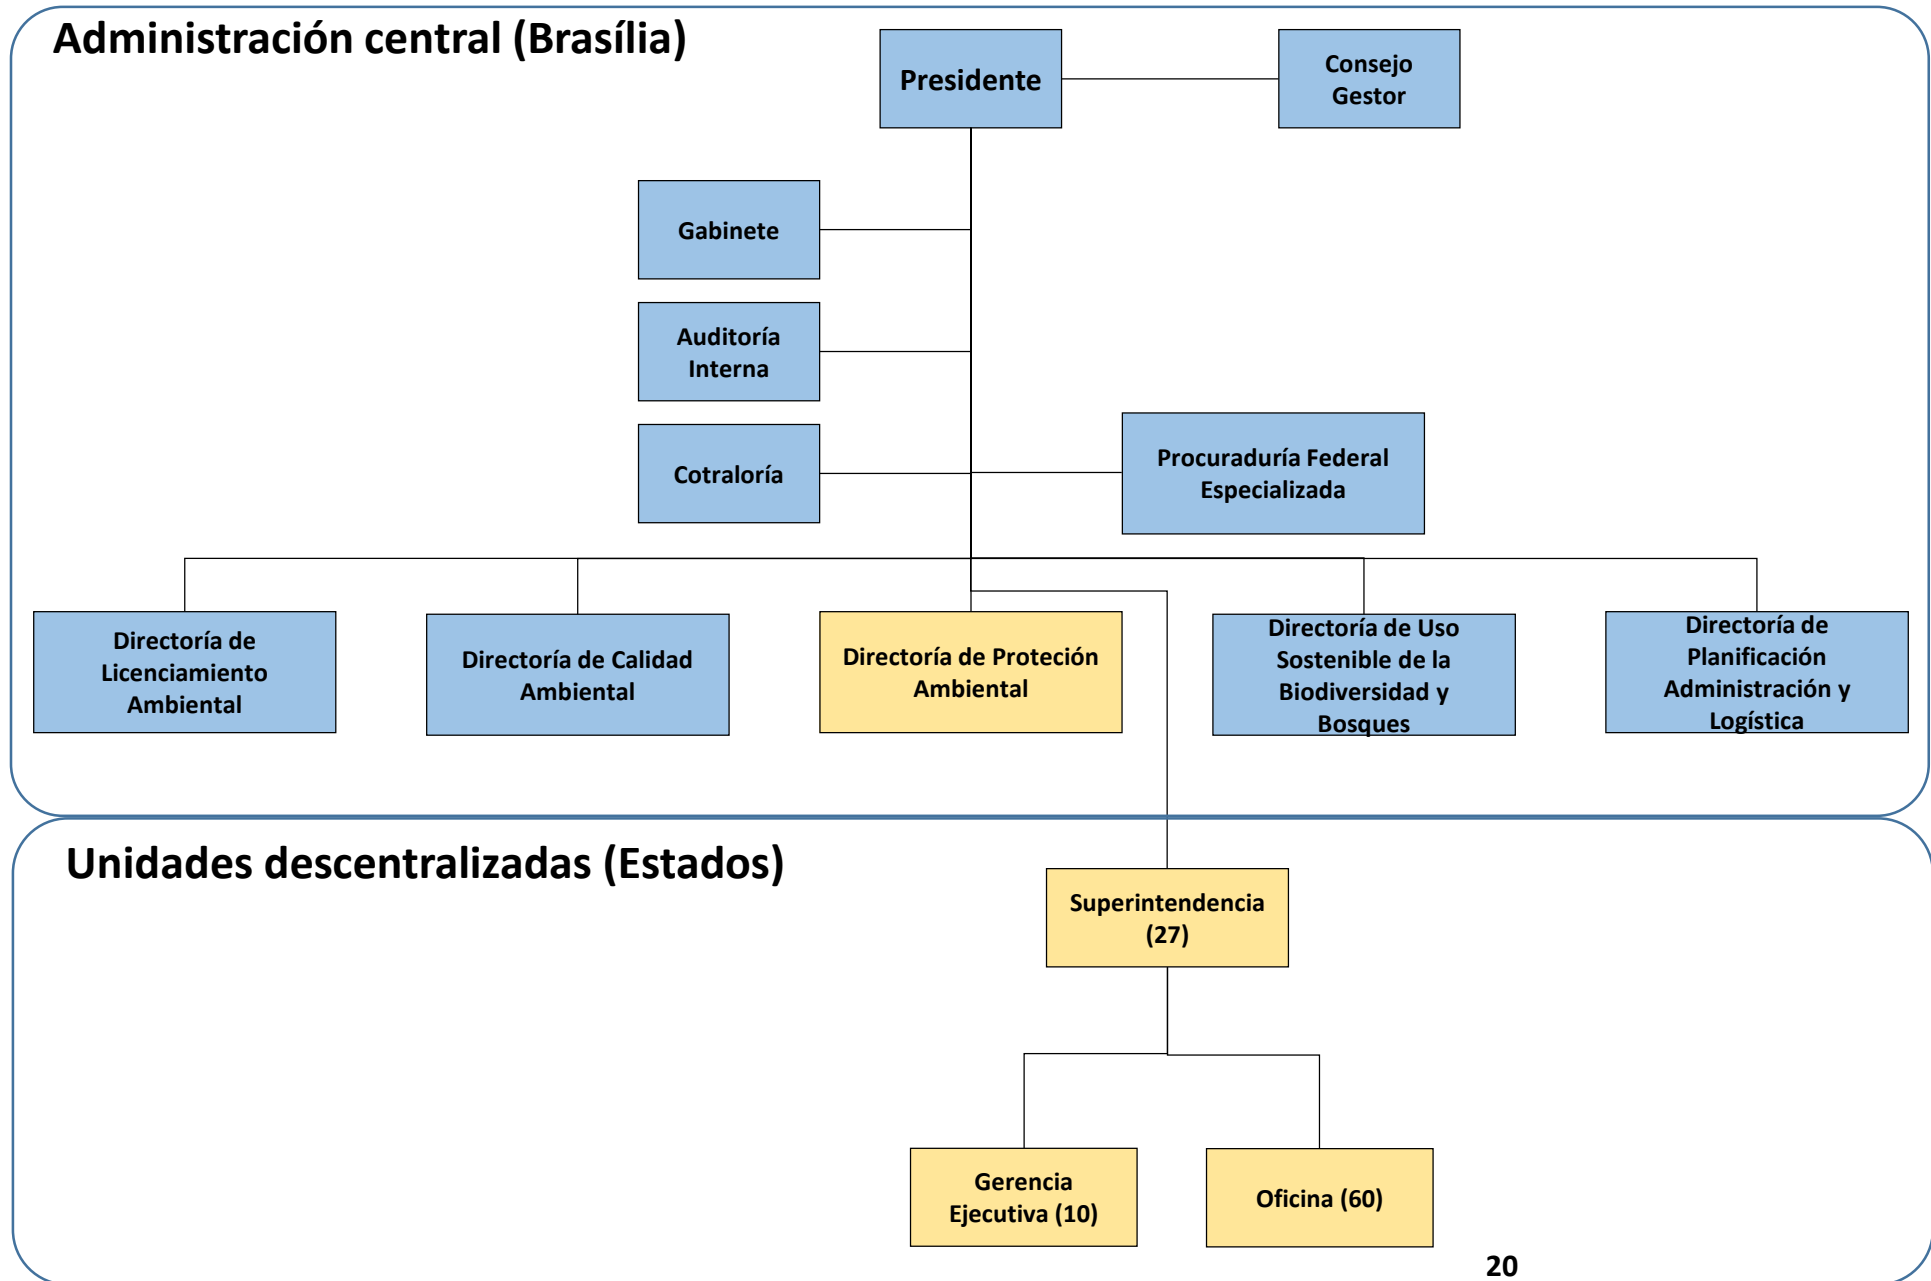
Administración central (Brasília)

Presidente

Consejo Gestor

Gabinete

Auditoría Interna

Cotraloría

Procuraduría Federal Especializada

Directoría de Licenciamiento Ambiental

Directoría de Calidad Ambiental

Directoría de Proteción Ambiental

Directoría de Uso Sostenible de la Biodiversidad y Bosques

Directoría de Planificación Administración y Logística

Unidades descentralizadas (Estados)

Superintendencia (27)

Gerencia Ejecutiva (10)

Oficina (60)

20